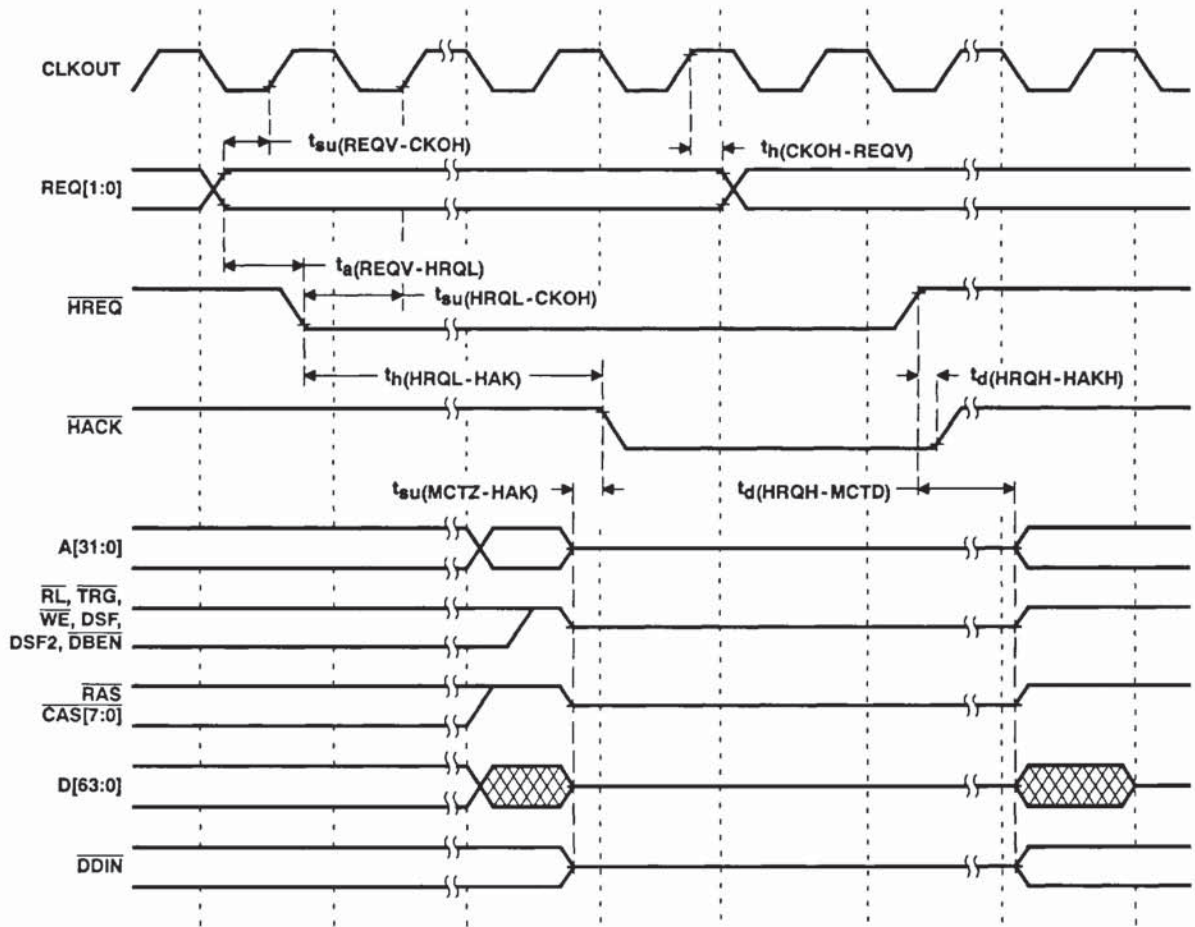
CLKOUT

$t_{su(REQV-CKOH)}$

$t_{h(CKOH-REQV)}$

REQ[1:0]

$t_{a(REQV-HRQL)}$

$\overline{HREQ}$

$t_{su(HRQL-CKOH)}$

$t_{h(HRQL-HAK)}$

$t_{d(HRQH-HAKH)}$

$\overline{HACK}$

$t_{su(MCTZ-HAK)}$

$t_{d(HRQH-MCTD)}$

A[31:0]

$\overline{RL}$, $\overline{TRG}$, $\overline{WE}$, DSF, DSF2, $\overline{DBEN}$

$\overline{RAS}$

$\overline{CAS[7:0]}$

D[63:0]

$\overline{DDIN}$